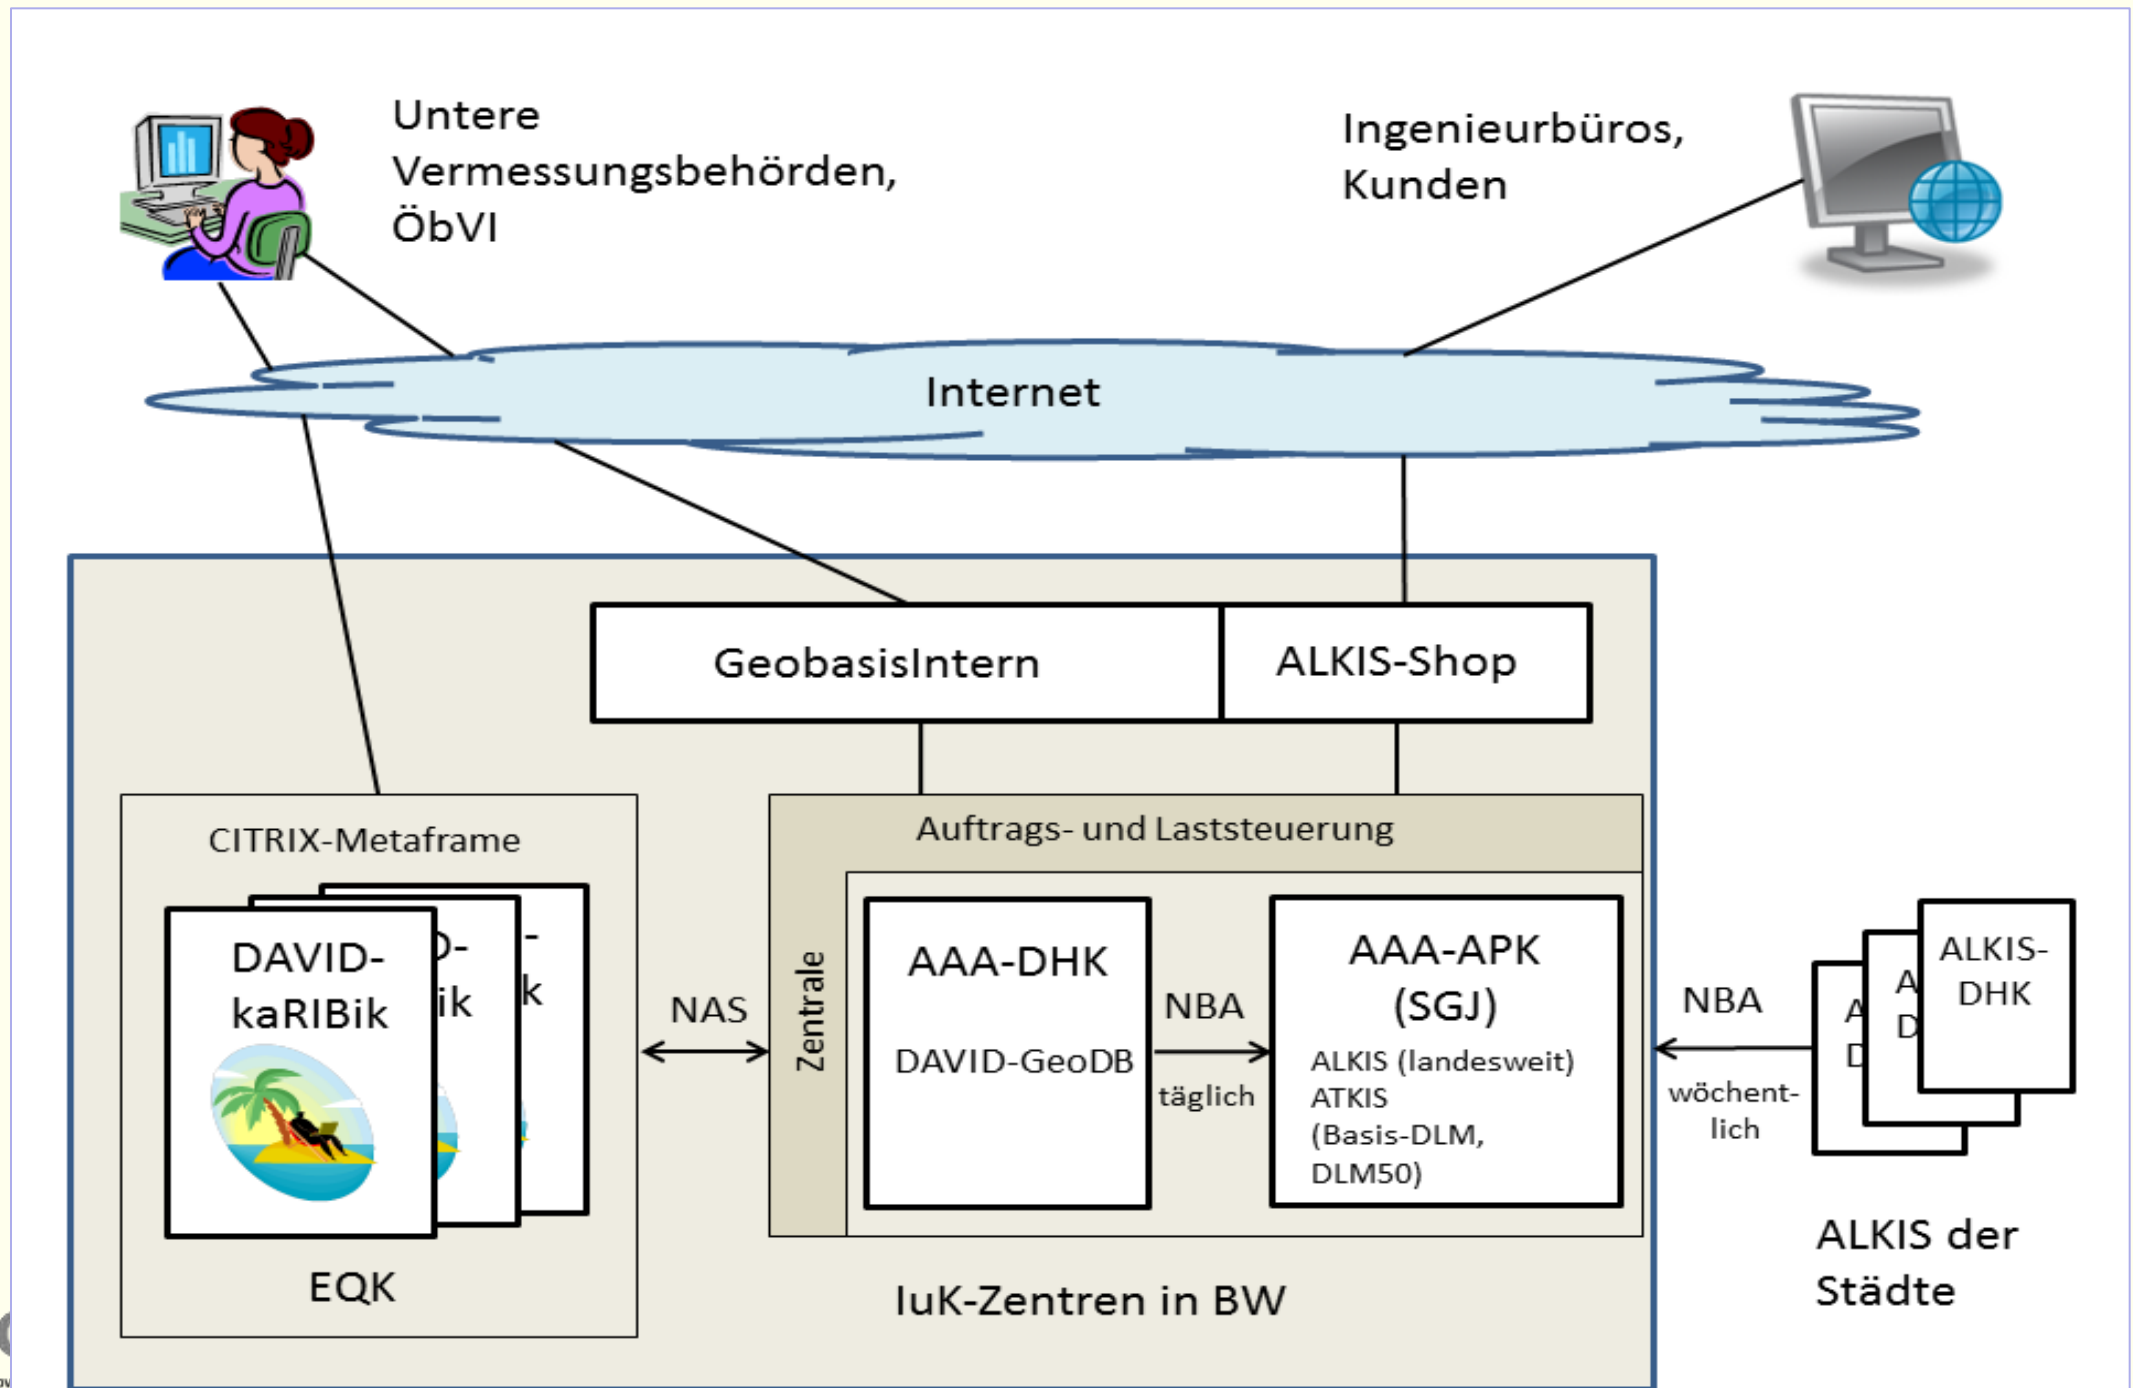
Untere Vermessungsbehörden, ÖbVI

Ingenieurbüros, Kunden

Internet

GeobasisIntern

ALKIS-Shop

CITRIX-Metaframe

DAVID-kaRIBik

D-
ik

-
k

EQK

NAS

Auftrags- und Laststeuerung

Zentrale

AAA-DHK

DAVID-GeoDB

NBA

täglich

AAA-APK (SGJ)

ALKIS (landesweit)
ATKIS
(Basis-DLM, DLM50)

NBA

wöchent-lich

A
D

A
D

ALKIS-DHK

ALKIS der Städte

IuK-Zentren in BW